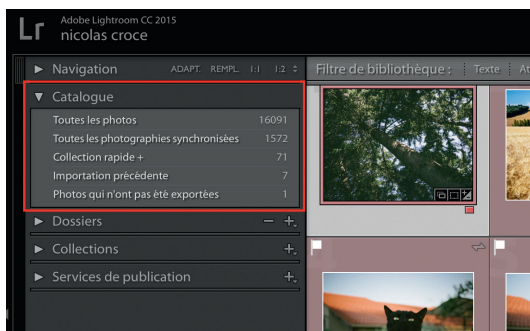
Lr Adobe Lightroom CC 2015
nicolas croce

Navigation ADAPT. REMPL. 1:1 1:2

Filtre de bibliothèque : Texte At

Catalogue
Toutes les photos 16091
Toutes les photographies synchronisées 1572
Collection rapide + 71
Importation précédente 7
Photos qui n'ont pas été exportées 1

Dossiers − +
Collections +
Services de publication +